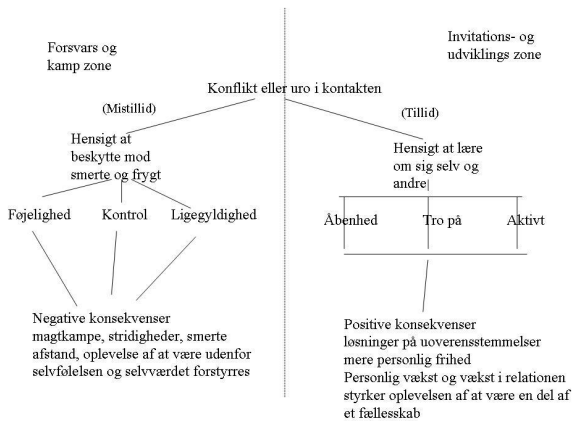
Forsvars og kamp zone

Invitations- og udviklings zone

Konflikt eller uro i kontakten

(Mistillid)

(Tillid)

Hensigt at beskytte mod smerte og frygt

Hensigt at lære om sig selv og andre

Føjelighed

Kontrol

Ligegyldighed

Åbenhed

Tro på

Aktivt

Negative konsekvenser
magtkampe, stridigheder, smerte
afstand, oplevelse af at være udenfor
selvfølelsen og selvværdet forstyrres

Positive konsekvenser
løsninger på uoverensstemmelser
mere personlig frihed
Personlig vækst og vækst i relationen
styrker oplevelsen af at være en del af et fællesskab